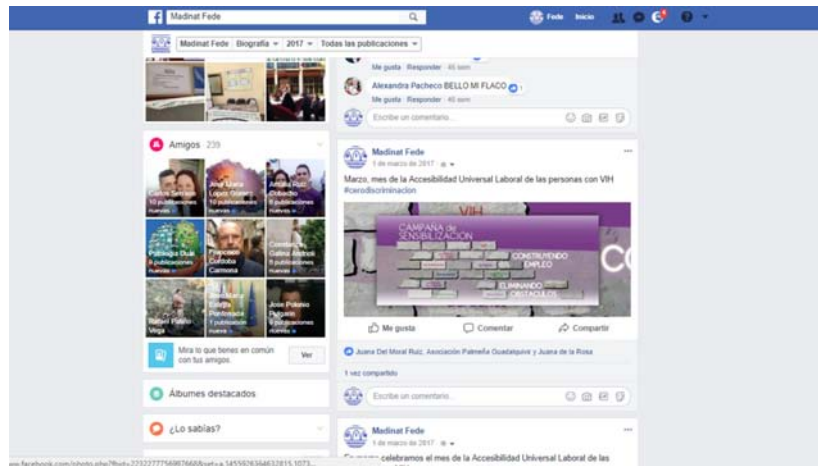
Madinat Fede

Fede Inicio

Madinat Fede | Biografía | 2017 | Todas las publicaciones

Me gusta · Responder · 46 sem

Alexandra Pacheco BELLO MI FLACO 1

Me gusta · Responder · 46 sem

Escribe un comentario...

Amigos 239

Carlos Serrano
10 publicaciones nuevas

Ana María López Gómez
10 publicaciones nuevas

Amalia Ruiz Obrador
8 publicaciones nuevas

Patricia Dua
9 publicaciones nuevas

Francisco Córdoba Carmona

Constantino Castro Andrés
9 publicaciones nuevas

Rafael Pulido Vega

Asociación Estrella Pomeada
1 publicación nueva

Jose Polonio Holgado
8 publicaciones nuevas

Mira lo que tienes en común con tus amigos.

Ver

Álbumes destacados

¿Lo sabías?

Madinat Fede
1 de marzo de 2017

Marzo, mes de la Accesibilidad Universal Laboral de las personas con VIH #cerodiscriminacion

VIH

CAMPAÑA de SENSIBILIZACIÓN

CONSTRUYENDO EMPLEO

ELIMINANDO OBSTÁCULOS

Me gusta Comentar Compartir

Juana Del Moral Ruiz, Asociación Palmeña Guadalquivir y Juana de la Rosa

1 vez compartido

Escribe un comentario...

Madinat Fede
1 de marzo de 2017

En marzo celebramos el mes de la Accesibilidad Universal Laboral de las

www.facebook.com/photo.php?fbid=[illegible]